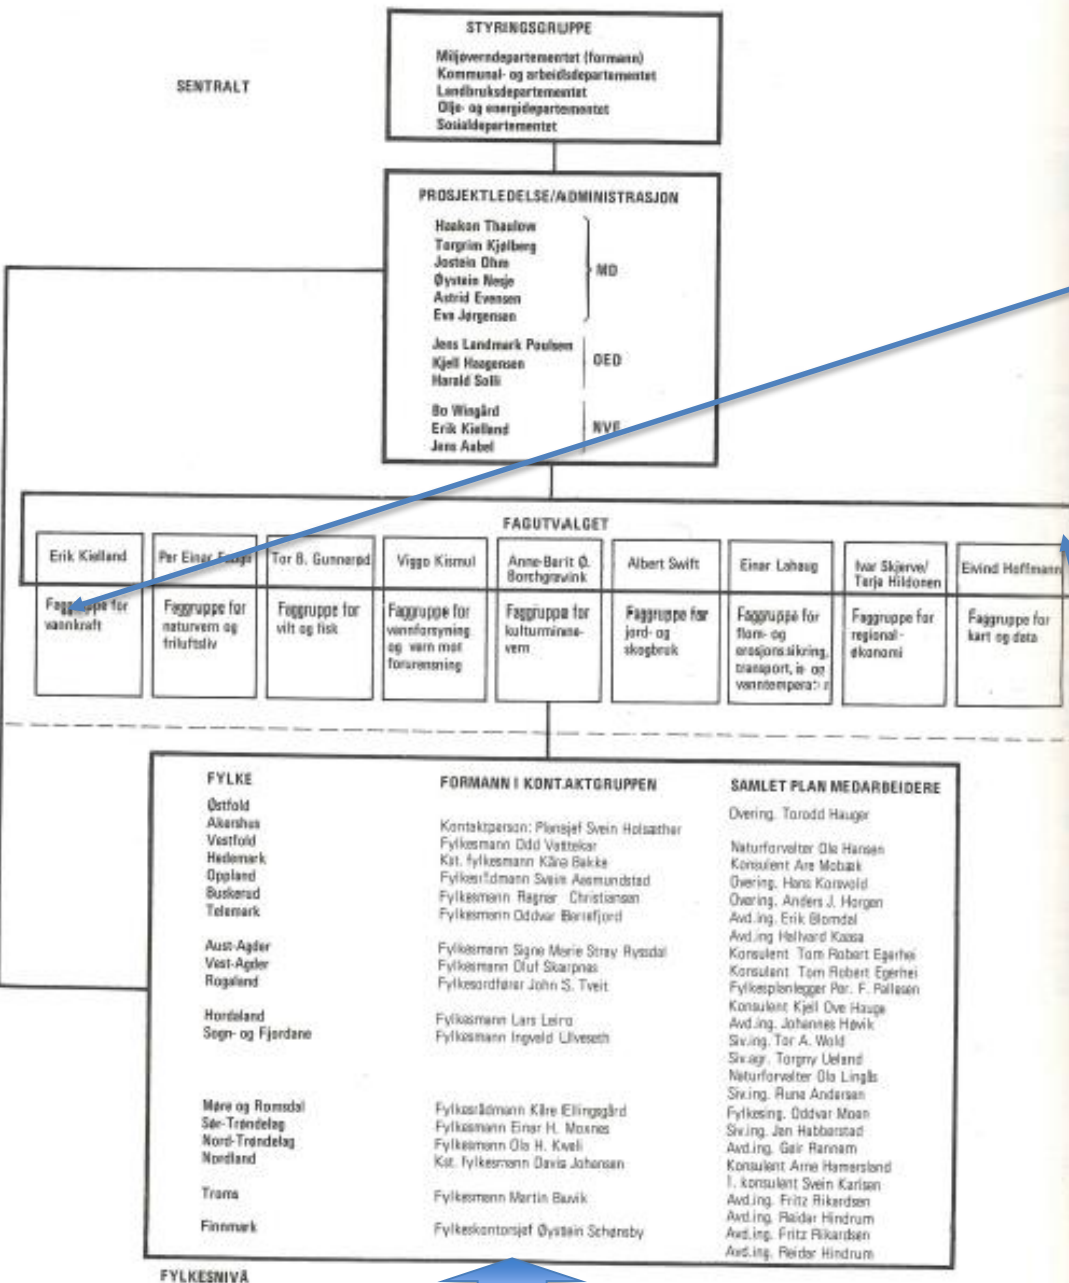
SENTRALT

STYRINGSGRUPPE

Miljøverndepartementet (formann)
Kommunal- og arbeidsdepartementet
Landbruksdepartementet
Olje- og energidepartementet
Sosialdepartementet

PROSJEKTLEDELSE/ADMINISTRASJON

Haakon Thaulow
Torgrim Kjølberg
Jostein Ohm
Øystein Nesje
Astrid Evensen
Eva Jørgensen
MD

Jens Landmark Poulsen
Kjell Haugensen
Harald Solli
OED

Bo Wingård
Erik Kielland
Jens Aabel
NVE

FAGUTVALGET

| Erik Kielland | Per Einar Faugli | Tor B. Gunnerød | Viggo Kismul | Anne-Berit Ø. Borchgrevink | Albert Swift | Einar Lohaug | Ivar Skjerve/ Tarja Hildonen | Eivind Hoffmann |
|---|---|---|---|---|---|---|---|---|
| Faggruppe for vannkraft | Faggruppe for naturvern og friluftsliv | Faggruppe for vilt og fisk | Faggruppe for vannforsyning og vern mot forurensning | Faggruppe for kulturminnevern | Faggruppe for jord- og skogbruk | Faggruppe for flom- og erosjonssikring, transport, is- og vanntemperatur | Faggruppe for regional-økonomi | Faggruppe for kart og data |

| FYLKE | FORMANN I KONTAKTGRUPPEN | SAMLET PLAN MEDARBEIDERE |
|---|---|---|
| | | Overing. Torodd Hauger |
| Østfold | Kontaktperson: Plansjef Svein Holsæther | Naturforvalter Ola Hansen |
| Akershus | Fylkesmann Odd Vattekar | Konsulent Are Mobæk |
| Vestfold | Kst. fylkesmann Kåre Bakke | Overing. Hans Korsvold |
| Hedemark | Fylkesrådmann Svein Aasmundstad | Overing. Anders J. Horgen |
| Oppland | Fylkesmann Ragnar Christiansen | Avd.ing. Erik Blomdal |
| Buskerud | Fylkesmann Oddvar Berrefjord | Avd.ing Hallvard Kaasa |
| Telemark | | Konsulent Tom Robert Egerhei |
| Aust-Agder | Fylkesmann Signe Marie Stray Ryssdal | Konsulent Tom Robert Egerhei |
| Vest-Agder | Fylkesmann Oluf Skarpnes | Fylkesplanlegger Per. F. Pallesen |
| Rogaland | Fylkesordfører John S. Tveit | Konsulent Kjell Ove Hauge |
| Hordaland | Fylkesmann Lars Leiro | Avd.ing. Johannes Høvik |
| Sogn- og Fjordane | Fylkesmann Ingvald Ulveseth | Siv.ing. Tor A. Wold |
| | | Siv.agr. Torgny Ueland |
| | | Naturforvalter Ola Lingås |
| Møre og Romsdal | Fylkesrådmann Kåre Ellingsgård | Siv.ing. Rune Andersen |
| Sør-Trøndelag | Fylkesmann Einar H. Moxnes | Fylkesing. Oddvar Moen |
| Nord-Trøndelag | Fylkesmann Ola H. Kveli | Siv.ing. Jan Habberstad |
| Nordland | Kst. fylkesmann Davis Johansen | Avd.ing. Geir Rannem |
| | | Konsulent Arne Hamerstand |
| Troms | Fylkesmann Martin Buvik | 1. konsulent Svein Karlsen |
| | | Avd.ing. Fritz Rikardsen |
| Finnmark | Fylkeskontorsjef Øystein Schønsby | Avd.ing. Reidar Hindrum |
| | | Avd.ing. Fritz Rikardsen |
| | | Avd.ing. Reidar Hindrum |

FYLKESNIVÅ